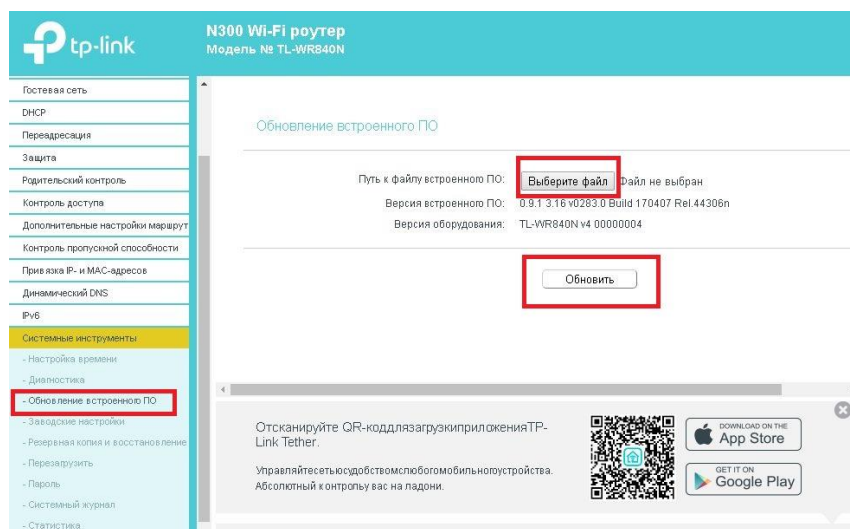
tp-link

N300 Wi-Fi роутер
Модель № TL-WR840N

Гостевая сеть
DHCP
Переадресация
Защита
Родительский контроль
Контроль доступа
Дополнительные настройки маршрут
Контроль пропускной способности
Привязка IP- и MAC-адресов
Динамический DNS
IPv6
Системные инструменты
- Настройка времени
- Диагностика
- Обновление встроенного ПО
- Заводские настройки
- Резервная копия и восстановление
- Перезагрузить
- Пароль
- Системный журнал
- Статистика

Обновление встроенного ПО

Путь к файлу встроенного ПО: Выберите файл Файл не выбран
Версия встроенного ПО: 0.9.1 3.16 v0283.0 Build 170407 Rel.44306n
Версия оборудования: TL-WR840N v4 00000004

Обновить

Отсканируйте QR-коддлязагрузкиприложенияTP-Link Tether.

Управляйтесетьюсудобствомслюбогомобильногоустройства. Абсолютный контроль вас на ладони.

DOWNLOAD ON THE App Store

GET IT ON Google Play